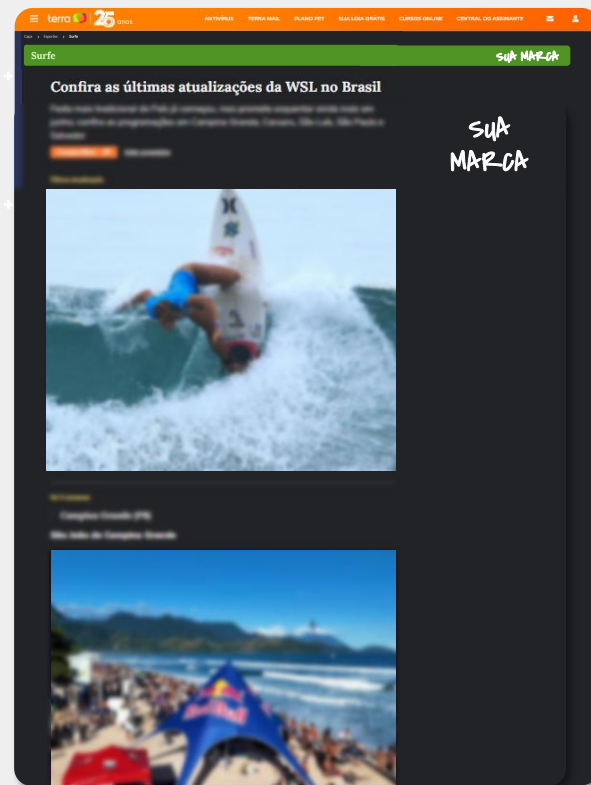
terra 25 anos

ANTIVÍRUS TERRA MAIL PLANO PET SUA LOJA GRÁTIS CURSOS ONLINE CENTRAL DO ASSINANTE

Capa › Esportes › Surfe

Surfe

SUA MARCA

Confira as últimas atualizações da WSL no Brasil

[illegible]

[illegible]

SUA MARCA

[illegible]

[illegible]

Campina Grande (PB)

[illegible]